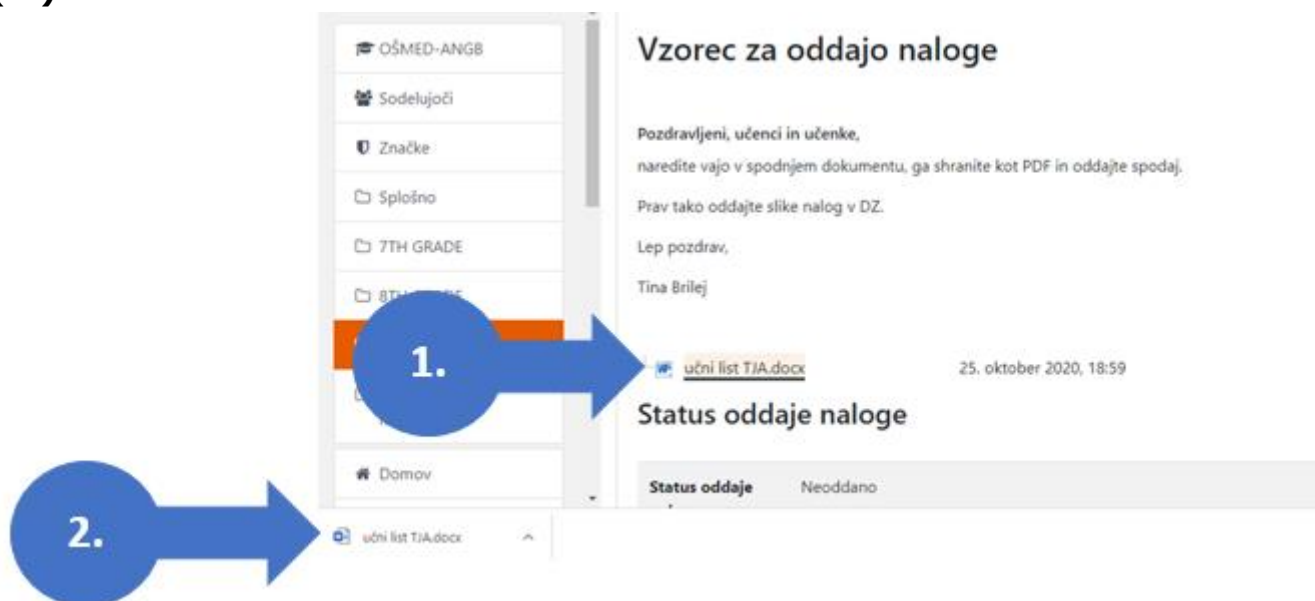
OŠMED-ANGB

Sodelujoči

Značke

Splošno

7TH GRADE

8T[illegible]

Domov

Vzorec za oddajo naloge

Pozdravljeni, učenci in učenke,
naredite vajo v spodnjem dokumentu, ga shranite kot PDF in oddajte spodaj.

Prav tako oddajte slike nalog v DZ.

Lep pozdrav,

Tina Brilej

1.

učni list TJA.docx 25. oktober 2020, 18:59

Status oddaje naloge

| Status oddaje | Neoddano |
|---|---|

2.

učni list TJA.docx